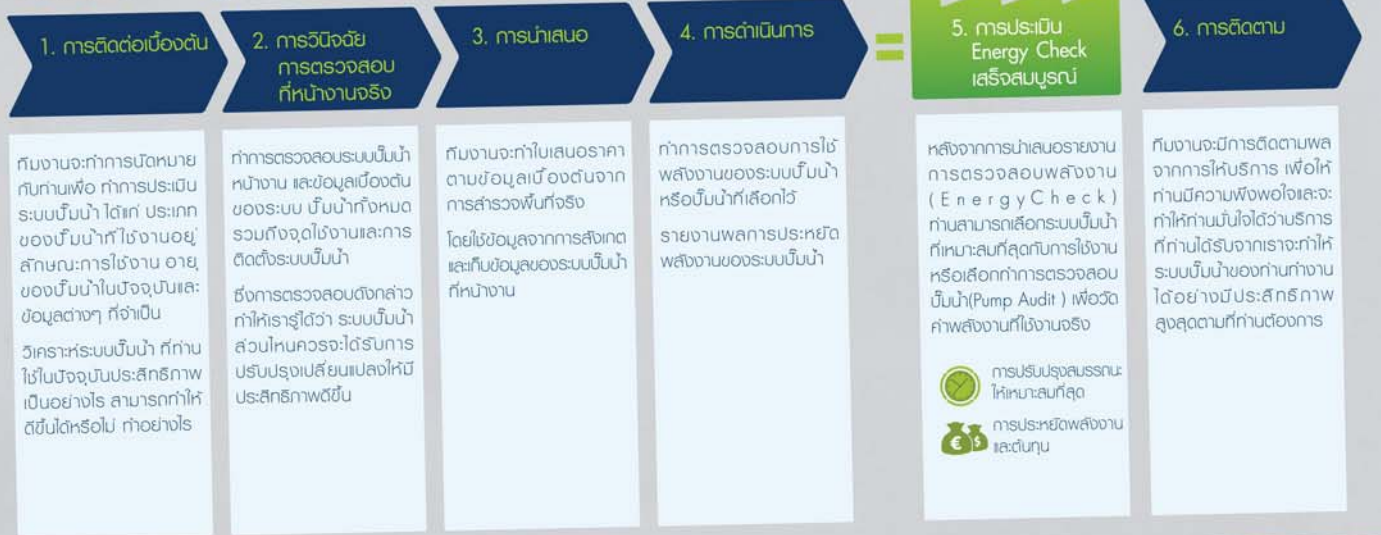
1. การติดต่อเบื้องต้น

2. การวินิจฉัย การตรวจสอบ ที่หน้างานจริง

3. การนำเสนอ

4. การดำเนินการ

=

5. การประเมิน Energy Check เสร็จสมบูรณ์

6. การติดตาม

ทีมงานจะทำการนัดหมายกับท่านเพื่อ ทำการประเมินระบบปั๊มน้ำ ได้แก่ ประเภทของปั๊มน้ำที่ใช้งานอยู่ ลักษณะการใช้งาน อายุของปั๊มน้ำในปัจจุบันและข้อมูลต่างๆ ที่จำเป็น

วิเคราะห์ระบบปั๊มน้ำ ที่ท่านใช้ในปัจจุบันประสิทธิภาพเป็นอย่างไร สามารถทำให้ดีขึ้นได้หรือไม่ ทำอย่างไร

ทำการตรวจสอบระบบปั๊มน้ำหน้างาน และข้อมูลเบื้องต้นของระบบ ปั๊มน้ำทั้งหมด รวมถึงจุดใช้งานและการติดตั้งระบบปั๊มน้ำ

ซึ่งการตรวจสอบดังกล่าวทำให้เรารู้ได้ว่า ระบบปั๊มน้ำส่วนไหนควรจะได้รับการปรับปรุงเปลี่ยนแปลงให้มีประสิทธิภาพดีขึ้น

ทีมงานจะทำใบเสนอราคาตามข้อมูลเบื้องต้นจากการสำรวจพื้นที่จริง

โดยใช้ข้อมูลจากการสังเกตและเก็บข้อมูลของระบบปั๊มน้ำที่หน้างาน

ทำการตรวจสอบการใช้พลังงานของระบบปั๊มน้ำหรือปั๊มน้ำที่เลือกไว้

รายงานผลการประหยัดพลังงานของระบบปั๊มน้ำ

หลังจากการนำเสนอรายงานการตรวจสอบพลังงาน (EnergyCheck) ท่านสามารถเลือกระบบปั๊มน้ำที่เหมาะสมที่สุดกับการใช้งาน หรือเลือกทำการตรวจสอบปั๊มน้ำ(Pump Audit ) เพื่อวัดค่าพลังงานที่ใช้งานจริง

การปรับปรุงสมรรถนะให้เหมาะสมที่สุด

การประหยัดพลังงานและต้นทุน

ทีมงานจะมีการติดตามผลจากการให้บริการ เพื่อให้ท่านมีความพึงพอใจและจะทำให้ท่านมั่นใจได้ว่าบริการที่ท่านได้รับจากเราจะทำให้ระบบปั๊มน้ำของท่านทำงานได้อย่างมีประสิทธิภาพสูงสุดตามที่ท่านต้องการ